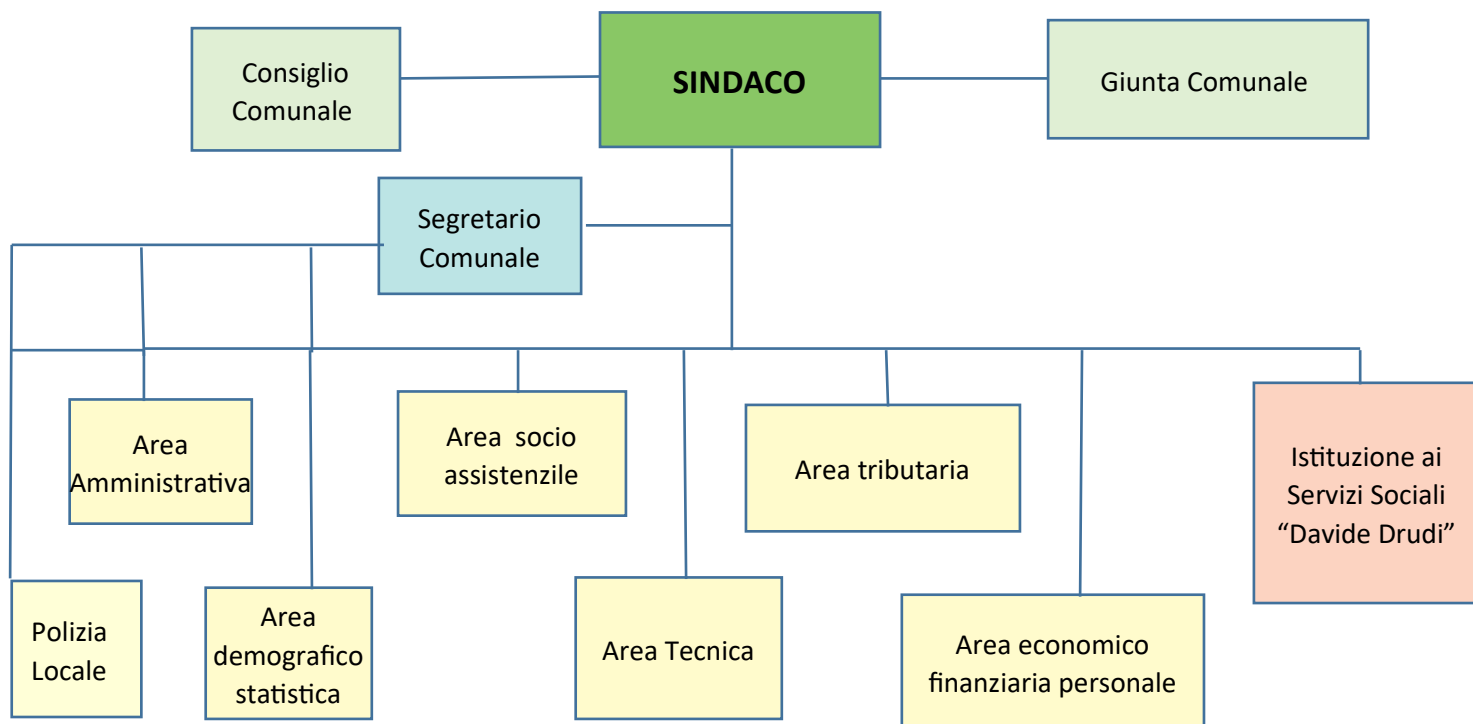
Consiglio Comunale

SINDACO

Giunta Comunale

Segretario Comunale

Area Amministrativa

Area socio assistenzile

Area tributaria

Istituzione ai Servizi Sociali "Davide Drudi"

Polizia Locale

Area demografico statistica

Area Tecnica

Area economico finanziaria personale